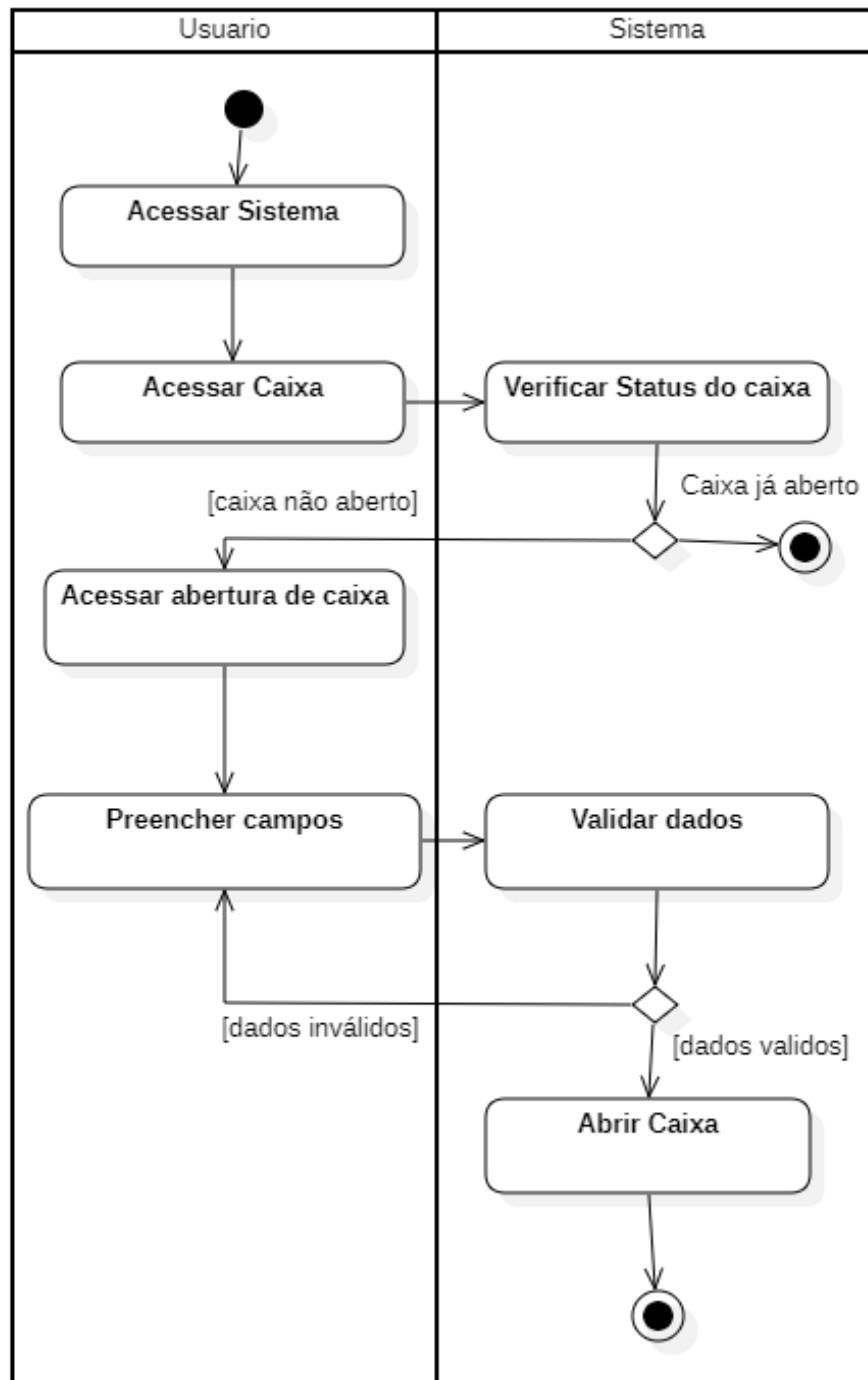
Usuario

Sistema

Acessar Sistema

Acessar Caixa

Verificar Status do caixa

Caixa já aberto

[caixa não aberto]

Acessar abertura de caixa

Preencher campos

Validar dados

[dados inválidos]

[dados validos]

Abrir Caixa